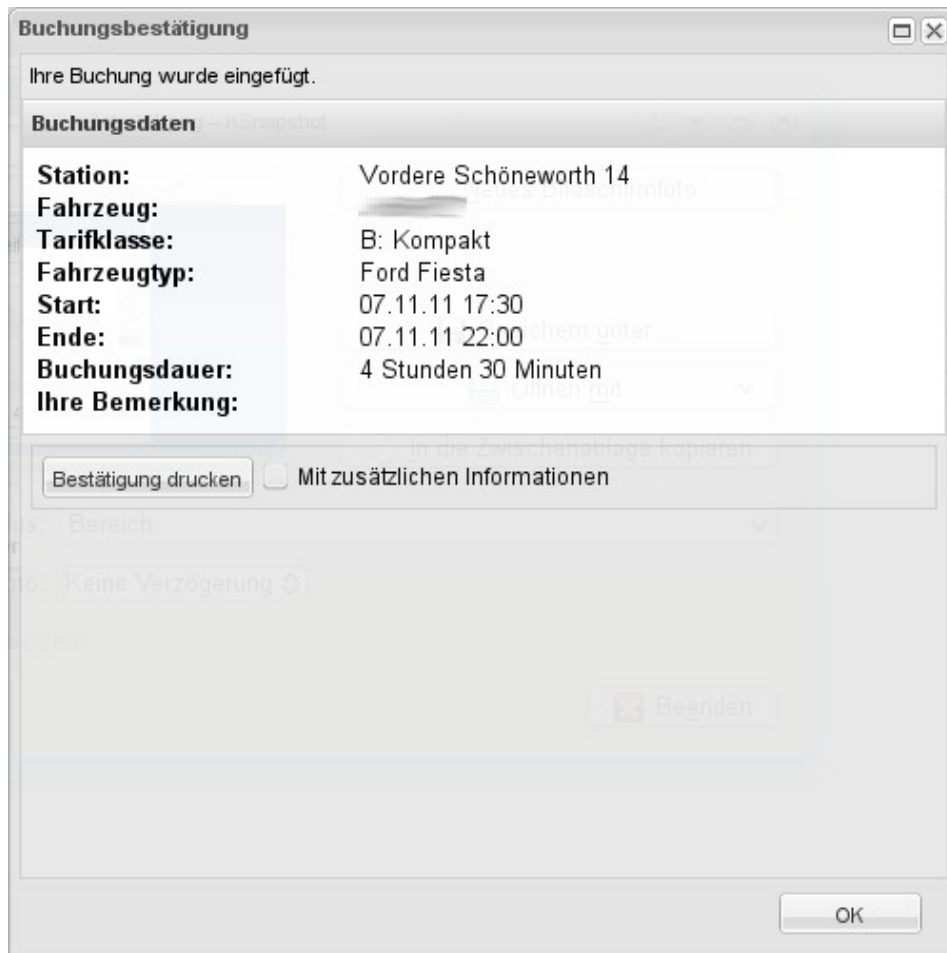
Buchungsbestätigung

Ihre Buchung wurde eingefügt.

Buchungsdaten

| | |
|---|---|
| Station: | Vordere Schöneworth 14 |
| Fahrzeug: | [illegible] |
| Tarifklasse: | B: Kompakt |
| Fahrzeugtyp: | Ford Fiesta |
| Start: | 07.11.11 17:30 |
| Ende: | 07.11.11 22:00 |
| Buchungsdauer: | 4 Stunden 30 Minuten |
| Ihre Bemerkung: | |

Bestätigung drucken

Mit zusätzlichen Informationen

OK